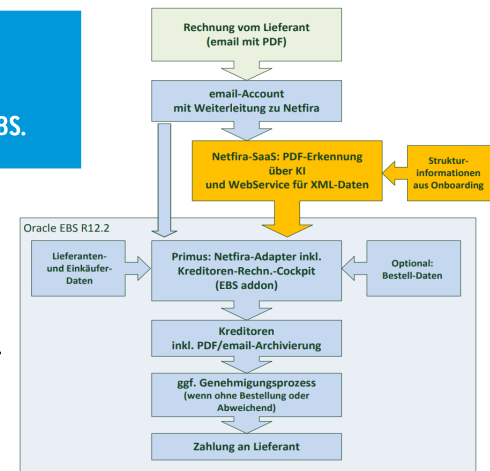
BS.

Rechnung vom Lieferant (email mit PDF)

email-Account mit Weiterleitung zu Netfira

Netfira-SaaS: PDF-Erkennung über KI und WebService für XML-Daten

Struktur-informationen aus Onboarding

Oracle EBS R12.2

Lieferanten- und Einkäufer-Daten

Primus: Netfira-Adapter inkl. Kreditoren-Rechn.-Cockpit (EBS addon)

Optional: Bestell-Daten

Kreditoren inkl. PDF/email-Archivierung

ggf. Genehmigungsprozess (wenn ohne Bestellung oder Abweichend)

Zahlung an Lieferant